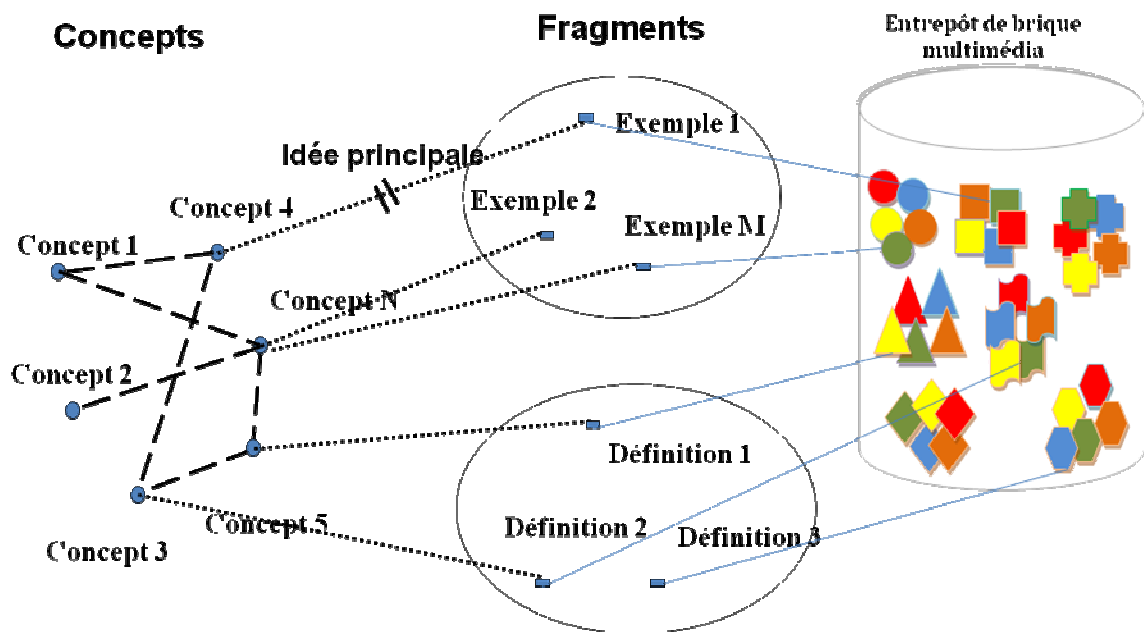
Concepts

Fragments

Entrepôt de brique multimédia

Idée principale

Exemple 1

Exemple 2

Exemple M

Concept 4

Concept 1

Concept N

Concept 2

Définition 1

Définition 2

Définition 3

Concept 5

Concept 3